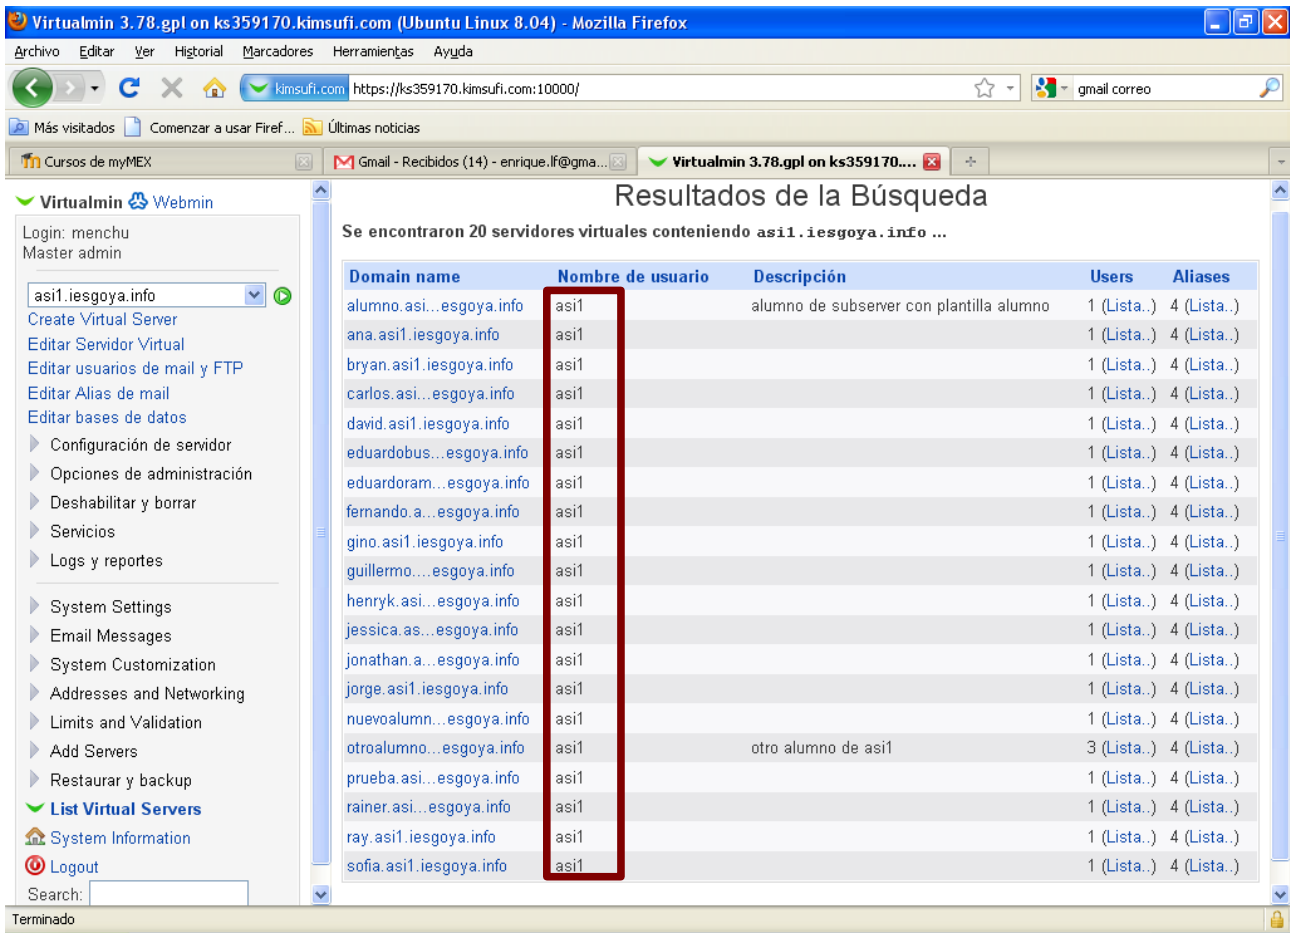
Virtualmin 3.78.gpl on ks359170.kimsufi.com (Ubuntu Linux 8.04) - Mozilla Firefox

Archivo Editar Ver Historial Marcadores Herramientas Ayuda

kimsufi.com https://ks359170.kimsufi.com:10000/

gmail correo

Más visitados Comenzar a usar Firef... Últimas noticias

Cursos de myMEX | Gmail - Recibidos (14) - enrique.lf@gma... | Virtualmin 3.78.gpl on ks359170....

Virtualmin Webmin

Login: menchu
Master admin

asi1.iesgoya.info

Create Virtual Server
Editar Servidor Virtual
Editar usuarios de mail y FTP
Editar Alias de mail
Editar bases de datos
Configuración de servidor
Opciones de administración
Deshabilitar y borrar
Servicios
Logs y reportes

System Settings
Email Messages
System Customization
Addresses and Networking
Limits and Validation
Add Servers
Restaurar y backup
List Virtual Servers
System Information
Logout
Search:

Resultados de la Búsqueda

Se encontraron 20 servidores virtuales conteniendo asi1.iesgoya.info ...

| Domain name | Nombre de usuario | Descripción | Users | Aliases |
|---|---|---|---|---|
| alumno.asi...esgoya.info | asi1 | alumno de subserver con plantilla alumno | 1 (Lista..) | 4 (Lista..) |
| ana.asi1.iesgoya.info | asi1 | | 1 (Lista..) | 4 (Lista..) |
| bryan.asi1.iesgoya.info | asi1 | | 1 (Lista..) | 4 (Lista..) |
| carlos.asi...esgoya.info | asi1 | | 1 (Lista..) | 4 (Lista..) |
| david.asi1.iesgoya.info | asi1 | | 1 (Lista..) | 4 (Lista..) |
| eduardobus...esgoya.info | asi1 | | 1 (Lista..) | 4 (Lista..) |
| eduardoram...esgoya.info | asi1 | | 1 (Lista..) | 4 (Lista..) |
| fernando.a...esgoya.info | asi1 | | 1 (Lista..) | 4 (Lista..) |
| gino.asi1.iesgoya.info | asi1 | | 1 (Lista..) | 4 (Lista..) |
| guillermo....esgoya.info | asi1 | | 1 (Lista..) | 4 (Lista..) |
| henryk.asi...esgoya.info | asi1 | | 1 (Lista..) | 4 (Lista..) |
| jessica.as...esgoya.info | asi1 | | 1 (Lista..) | 4 (Lista..) |
| jonathan.a...esgoya.info | asi1 | | 1 (Lista..) | 4 (Lista..) |
| jorge.asi1.iesgoya.info | asi1 | | 1 (Lista..) | 4 (Lista..) |
| nuevoalumn...esgoya.info | asi1 | | 1 (Lista..) | 4 (Lista..) |
| otroalumno...esgoya.info | asi1 | otro alumno de asi1 | 3 (Lista..) | 4 (Lista..) |
| prueba.asi...esgoya.info | asi1 | | 1 (Lista..) | 4 (Lista..) |
| rainer.asi...esgoya.info | asi1 | | 1 (Lista..) | 4 (Lista..) |
| ray.asi1.iesgoya.info | asi1 | | 1 (Lista..) | 4 (Lista..) |
| sofia.asi1.iesgoya.info | asi1 | | 1 (Lista..) | 4 (Lista..) |

Terminado